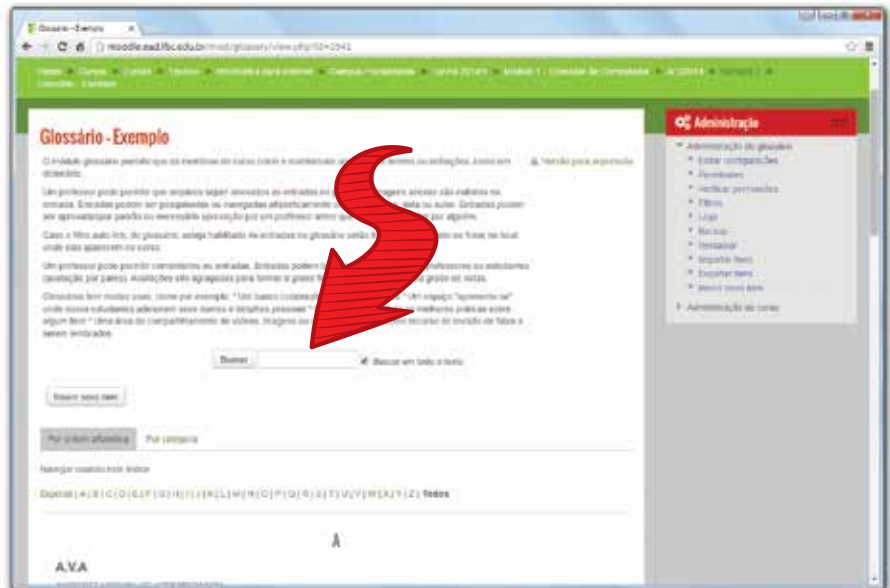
Glossário - Exemplo

moodle.ead.ifsc.edu.br/mod/glossary/view.php?id=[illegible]

Glossário - Exemplo

O módulo glossário permite que os membros do curso criem e mantenham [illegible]

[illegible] Versão para impressão

Um professor pode permitir que arquivos sejam anexados às entradas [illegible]

Caso o filtro auto link do glossário esteja habilitado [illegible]

Um professor pode permitir comentários as entradas. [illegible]

Glossários tem muitos usos, como por exemplo: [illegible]

Buscar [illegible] Buscar em todo o texto

Inserir novo item

Por ordem alfabética | Por categoria

Navegar usando este índice

Especial | A | B | C | D | E | F | G | H | I | J | K | L | M | N | O | P | Q | R | S | T | U | V | W | X | Y | Z | Todos

A

A.V.A

Administração

Administração do glossário
Editar configurações
Permissões
Verificar permissões
Filtros
Logs
Backup
Restaurar
Importar itens
Exportar itens
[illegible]

Administração do curso